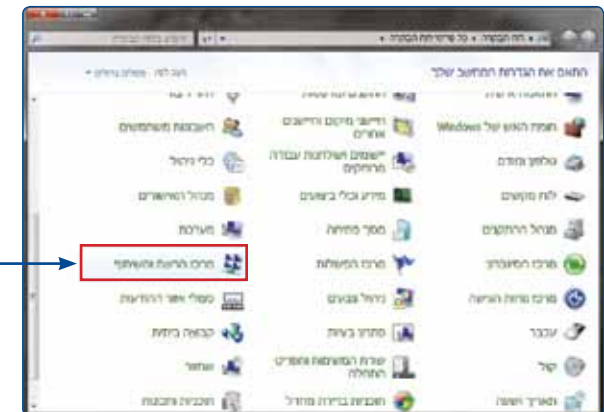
לוח הבקרה ◄ כל פריטי לוח הבקרה

התאם את הגדרות המחשב שלך

הצג לפי: סמלים גדולים

חשבון Windows של האבטחה

חשבונות משתמשים

ריכוז תוכניות עבודה מרוחקות

כלי ניהול

גופנים ומצב

מידע וכלי ביצועים

לוח מקשים

מנהל האישורים

מנהל ההתקנים

מסך תחילה

מערכת

מרכז הסינכרון

מרכז הפעולות

מרכז הרשת והשיתוף

מרכז נוחות הגישה

ניהול צבעים

משטח אזור ההודעות

עכבר

פתרון בעיות

קבוצה ביתית

קול

שחזור

שורת המשימות ותפריט התחלה

תאריך ושעה

תוכניות ברירת מחדל

תוכניות ותכונות